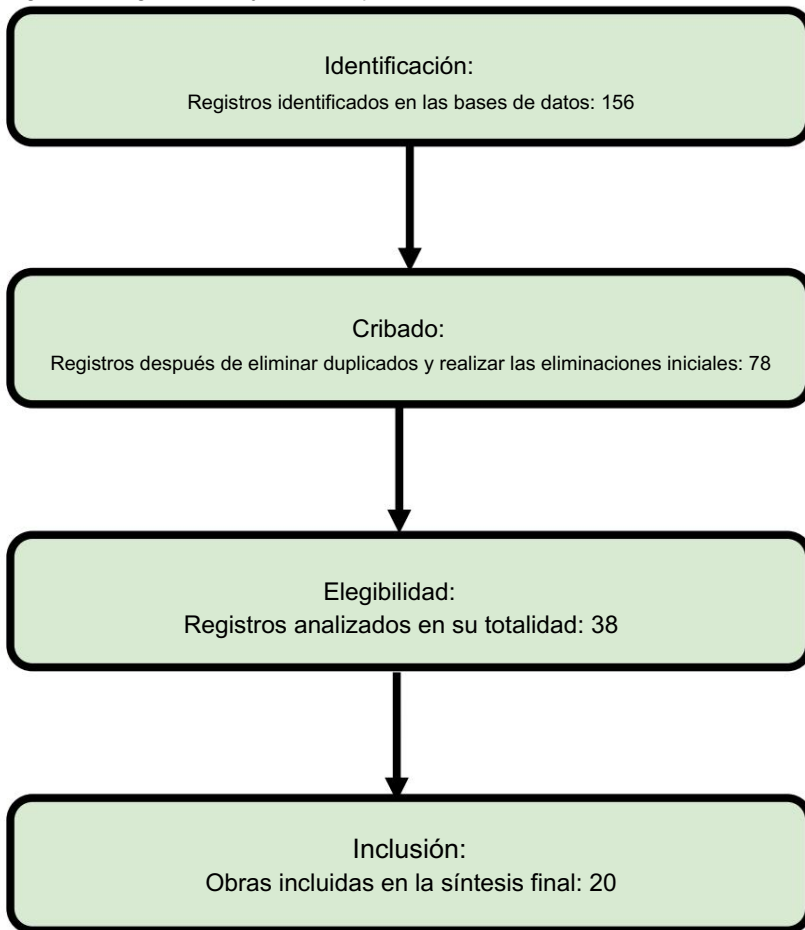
Identificación:
Registros identificados en las bases de datos: 156

Cribado:
Registros después de eliminar duplicados y realizar las eliminaciones iniciales: 78

Elegibilidad:
Registros analizados en su totalidad: 38

Inclusión:
Obras incluidas en la síntesis final: 20